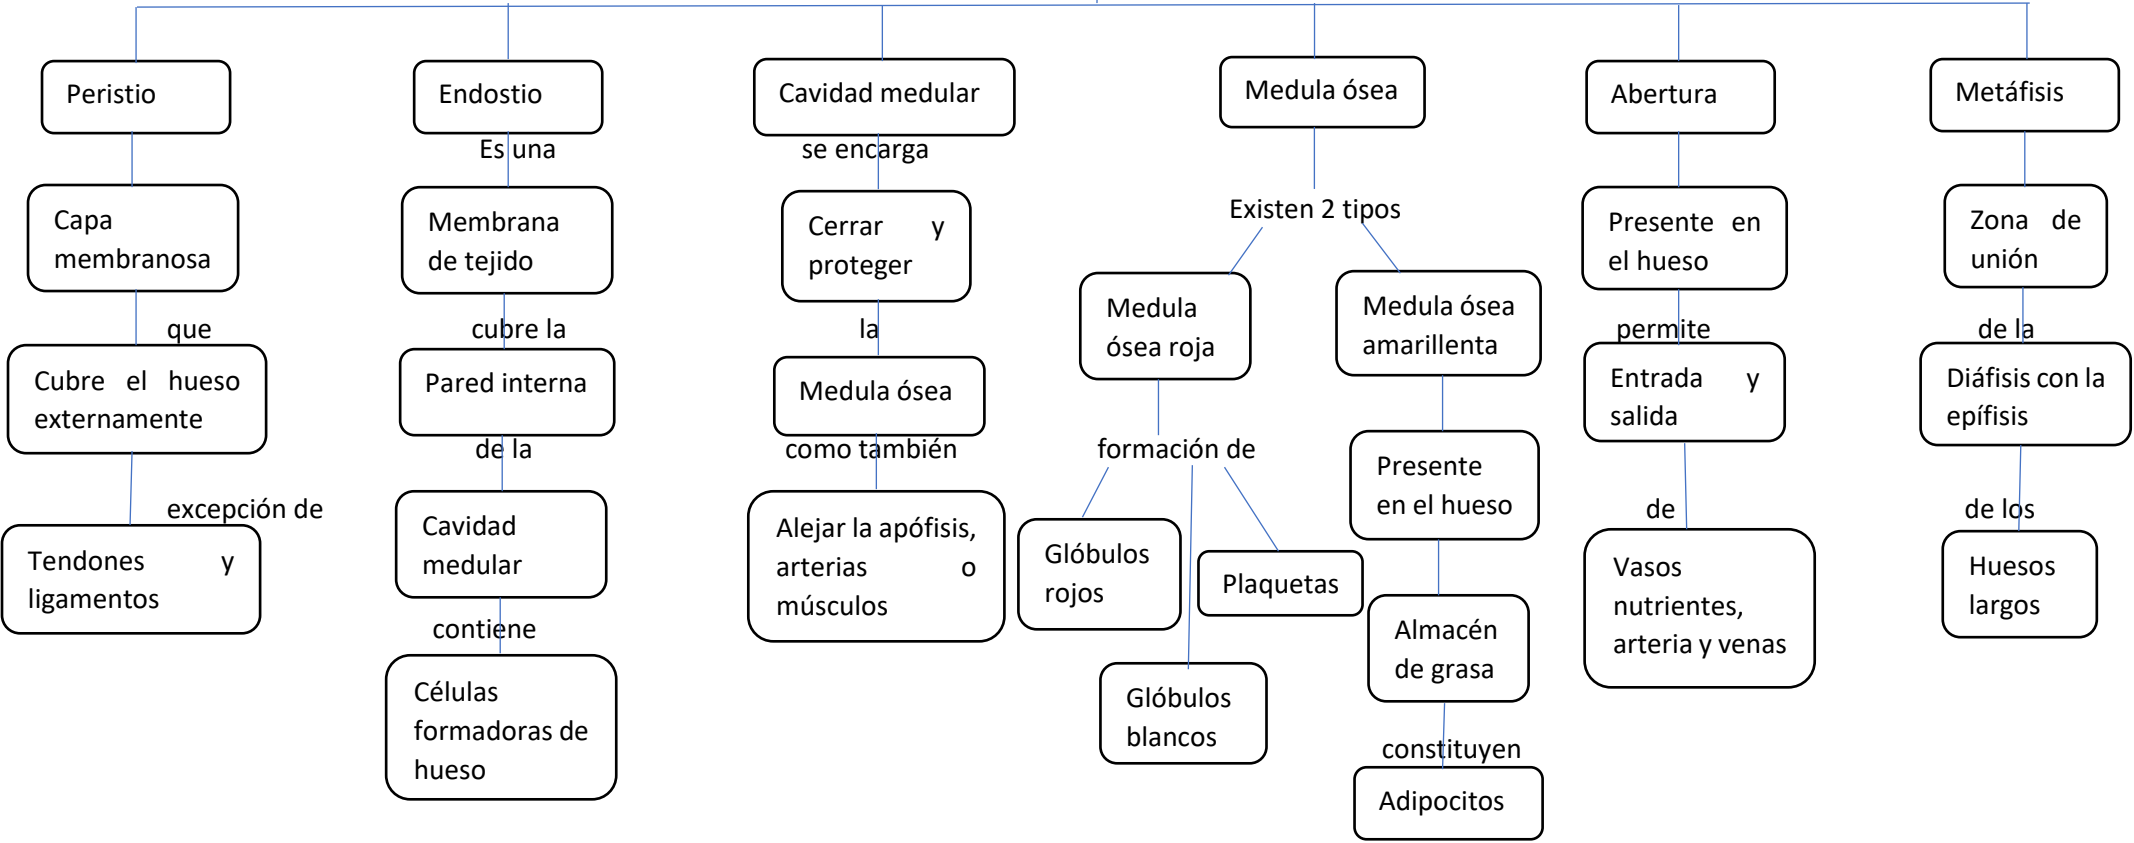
Peristio

Capa membranosa

que

Cubre el hueso externamente

excepción de

Tendones y ligamentos

Endostio

Es una

Membrana de tejido

cubre la

Pared interna

de la

Cavidad medular

contiene

Células formadoras de hueso

Cavidad medular

se encarga

Cerrar y proteger

la

Medula ósea

como también

Alejar la apófisis, arterias o músculos

Medula ósea

Existen 2 tipos

Medula ósea roja

formación de

Glóbulos rojos

Plaquetas

Glóbulos blancos

Medula ósea amarillenta

Presente en el hueso

Almacén de grasa

constituyen

Adipocitos

Abertura

Presente en el hueso

permite

Entrada y salida

de

Vasos nutrientes, arteria y venas

Metáfisis

Zona de unión

de la

Diáfisis con la epífisis

de los

Huesos largos